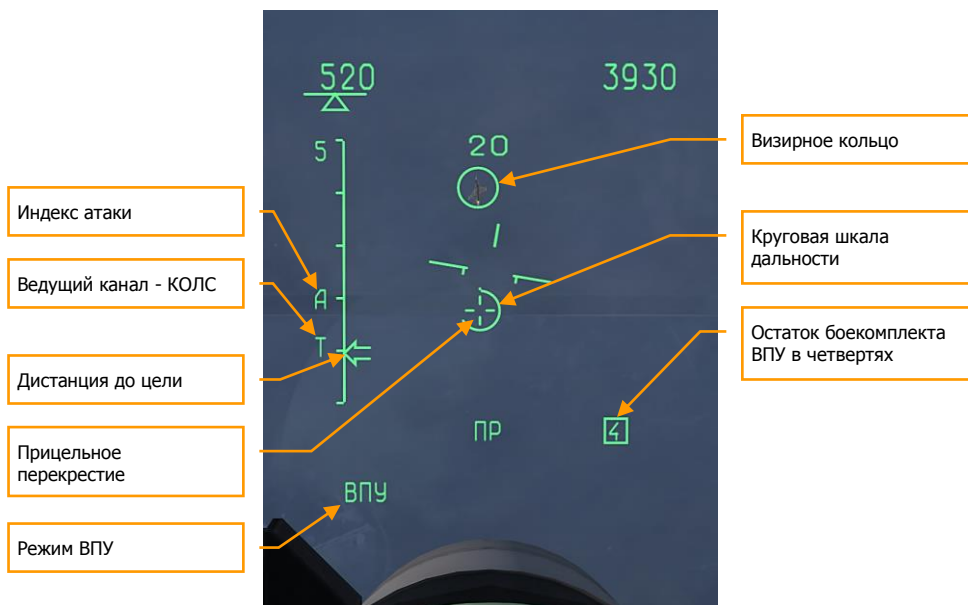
520

3930

5

20

A

T

ПР

4

ВПУ

Индекс атаки

Ведущий канал - КОЛС

Дистанция до цели

Прицельное перекрестие

Режим ВПУ

Визирное кольцо

Круговая шкала дальности

Остаток боекомплекта ВПУ в четвертях